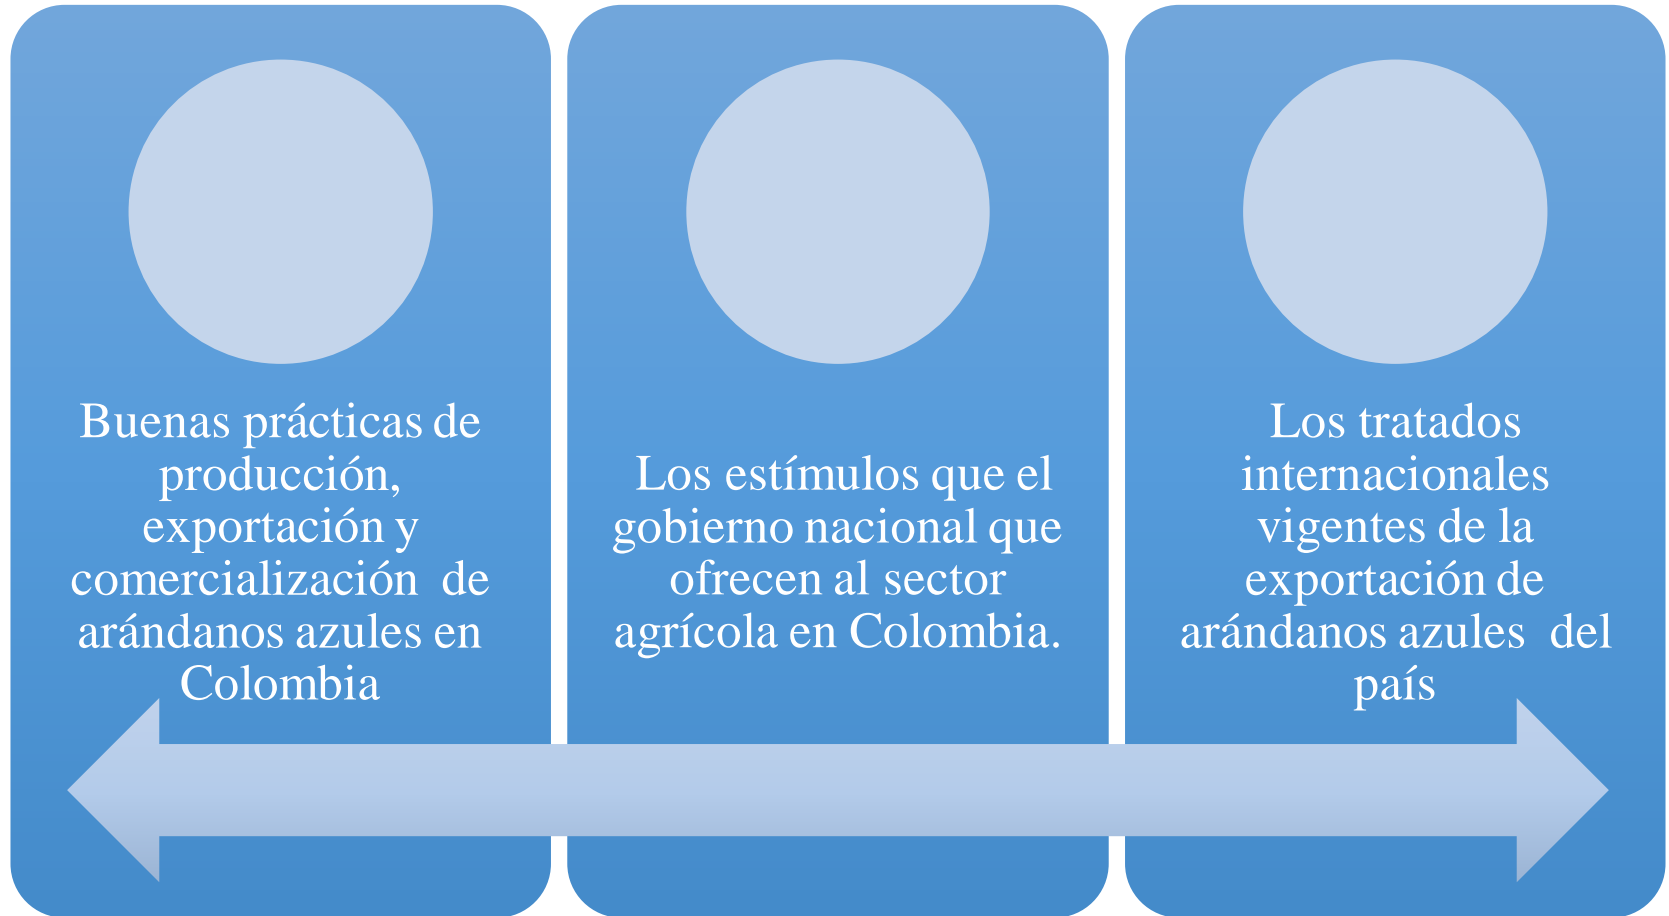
Buenas prácticas de producción, exportación y comercialización de arándanos azules en Colombia

Los estímulos que el gobierno nacional que ofrecen al sector agrícola en Colombia.

Los tratados internacionales vigentes de la exportación de arándanos azules del país